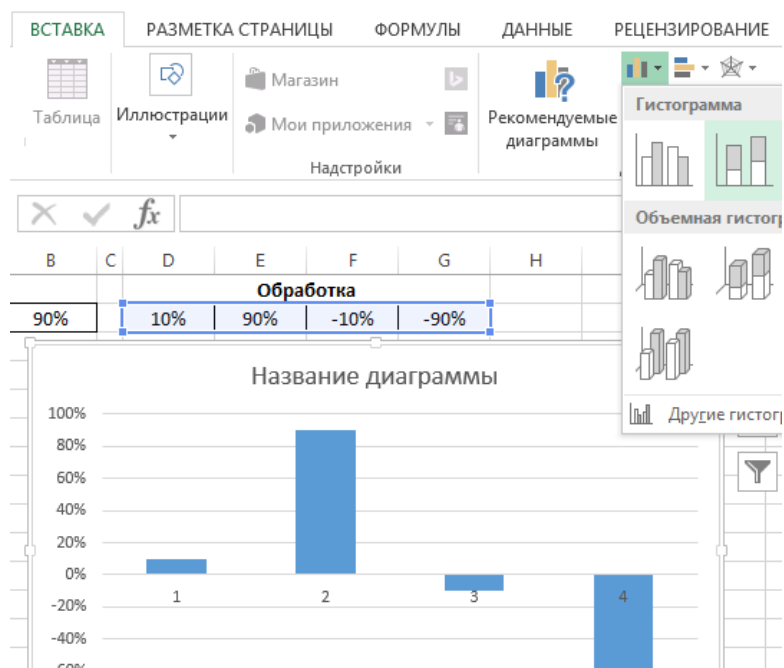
ВСТАВКА РАЗМЕТКА СТРАНИЦЫ ФОРМУЛЫ ДАННЫЕ РЕЦЕНЗИРОВАНИЕ

Таблица Иллюстрации Магазин Мои приложения Надстройки Рекомендуемые диаграммы

Гистограмма

Объемная гистогр

Другие гистогр

fx

| B | C | D | E | F | G | H |
|---|---|---|---|---|---|---|
| | | | Обработка | | | |
| 90% | | 10% | 90% | -10% | -90% | |

Название диаграммы

100%
80%
60%
40%
20%
0%
-20%
-40%
-60%

1 2 3 4